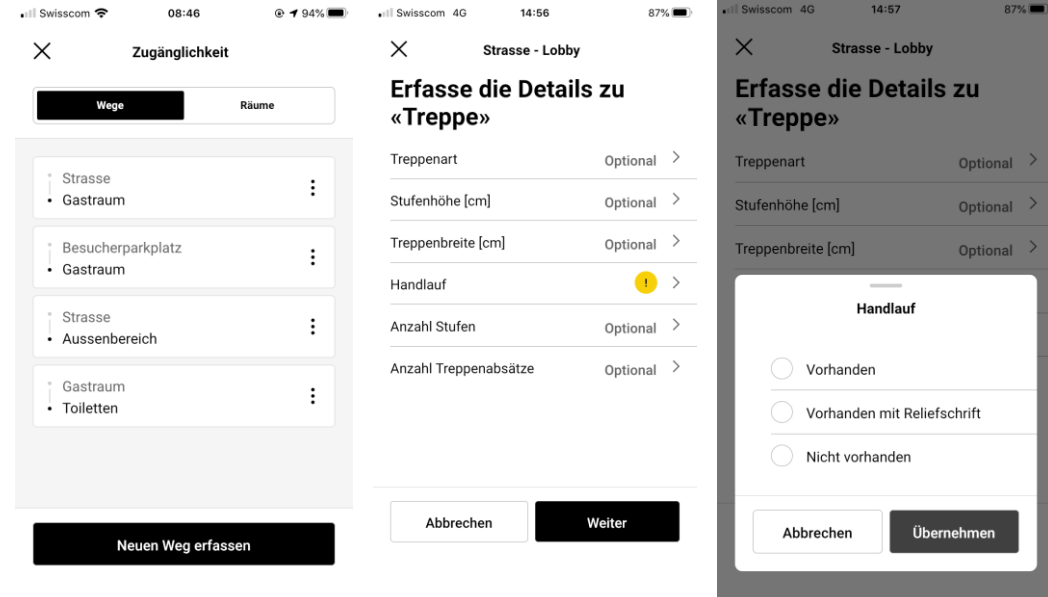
Swisscom 08:46 94%

Zugänglichkeit

Wege Räume

Strasse
Gastraum

Besucherparkplatz
Gastraum

Strasse
Aussenbereich

Gastraum
Toiletten

Neuen Weg erfassen

Swisscom 4G 14:56 87%

Strasse - Lobby

Erfasse die Details zu «Treppe»

Treppenart Optional

Stufenhöhe [cm] Optional

Treppenbreite [cm] Optional

Handlauf !

Anzahl Stufen Optional

Anzahl Treppenabsätze Optional

Abbrechen Weiter

Swisscom 4G 14:57 87%

Strasse - Lobby

Erfasse die Details zu «Treppe»

Treppenart Optional

Stufenhöhe [cm] Optional

Treppenbreite [cm] Optional

Handlauf

Vorhanden

Vorhanden mit Reliefschrift

Nicht vorhanden

Abbrechen Übernehmen